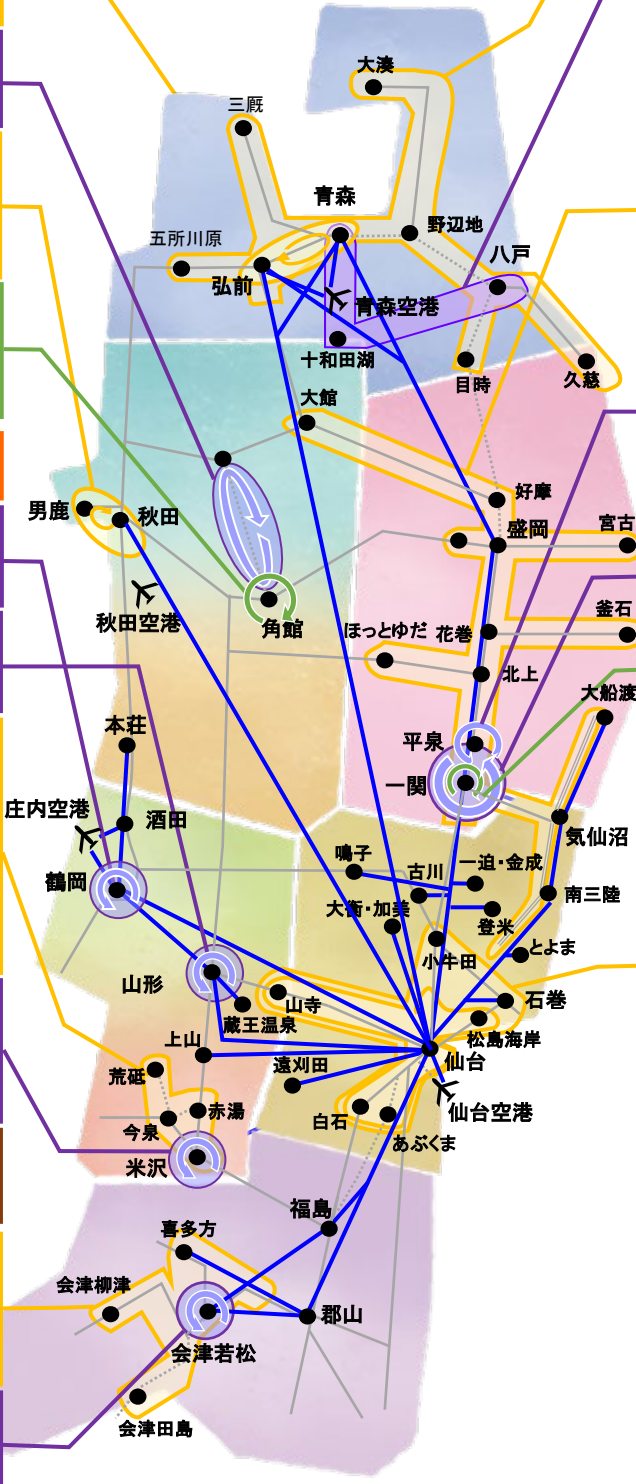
大湊
三厩
青森
野辺地
五所川原
八戸
弘前
青森空港
十和田湖
目時
久慈
大館
好摩
男鹿
秋田
盛岡
宮古
秋田空港
角館
ほっとゆだ
花巻
釜石
北上
本荘
大船渡
平泉
一関
庄内空港
酒田
気仙沼
鳴子
古川
一迫・金成
鶴岡
大衡・加美
登米
南三陸
小牛田
とよま
山形
山寺
石巻
蔵王温泉
松島海岸
上山
仙台
荒砥
遠刈田
仙台空港
赤湯
白石
今泉
あぶくま
米沢
福島
喜多方
会津柳津
郡山
会津若松
会津田島